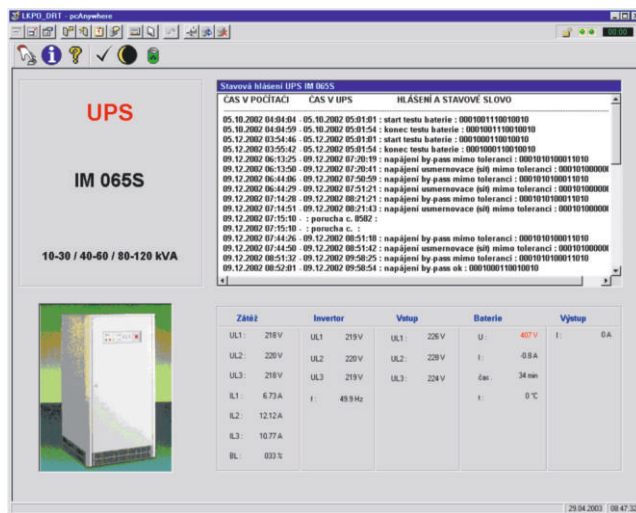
LKPO_DRT - pcAnywhere

00:00

UPS

IM 065S

10-30 / 40-60 / 80-120 kVA

Stavová hlášení UPS IM 065S

ČAS V POČÍTAČI ČAS V UPS HLÁŠENÍ A STAVOVÉ SLOVO

05.10.2002 04:04:04 - 05.10.2002 05:01:01 : start testu baterie : 0001001110010010
05.10.2002 04:04:59 - 05.10.2002 05:01:54 : konec testu baterie : 0001001110010010
05.12.2002 03:54:46 - 05.12.2002 05:01:01 : start testu baterie : 0001000110010010
05.12.2002 03:55:42 - 05.12.2002 05:01:54 : konec testu baterie : 0001000110010010
09.12.2002 06:13:25 - 09.12.2002 07:20:19 : napájení by-pass mimo toleranci : 0001010100011010
09.12.2002 06:13:50 - 09.12.2002 07:20:41 : napájení usmerňovace (síť) mimo toleranci : 000101000000
09.12.2002 06:44:06 - 09.12.2002 07:50:59 : napájení by-pass mimo toleranci : 0001010100011010
09.12.2002 06:44:29 - 09.12.2002 07:51:21 : napájení usmerňovace (síť) mimo toleranci : 000101000000
09.12.2002 07:14:28 - 09.12.2002 08:21:21 : napájení by-pass mimo toleranci : 0001010100011010
09.12.2002 07:14:51 - 09.12.2002 08:21:43 : napájení usmerňovace (síť) mimo toleranci : 000101000000
09.12.2002 07:15:10 - : porucha c. 8502 :
09.12.2002 07:15:10 - : porucha c. :
09.12.2002 07:44:26 - 09.12.2002 08:51:18 : napájení by-pass mimo toleranci : 0001010100011010
09.12.2002 07:44:50 - 09.12.2002 08:51:42 : napájení usmerňovace (síť) mimo toleranci : 000101000000
09.12.2002 08:51:32 - 09.12.2002 09:58:25 : napájení by-pass mimo toleranci : 0001010100011010
09.12.2002 08:52:01 - 09.12.2002 09:58:54 : napájení by-pass ok : 0001000110010010

| Zátěž | | Invertor | | Vstup | | Baterie | | Výstup | |
|---|---|---|---|---|---|---|---|---|---|
| UL1: | 218 V | UL1 | 219 V | UL1: | 226 V | U: | 407 V | I: | 0 A |
| UL2: | 220 V | UL2 | 220 V | UL2: | 228 V | I: | -0.8 A | | |
| UL3: | 218 V | UL3 | 219 V | UL3: | 224 V | čas: | 34 min | | |
| IL1: | 6.73 A | f: | 49.9 Hz | | | t: | 0 °C | | |
| IL2: | 12.12 A | | | | | | | | |
| IL3: | 10.77 A | | | | | | | | |
| BL: | 033 % | | | | | | | | |

29.04.2003 08:47:32